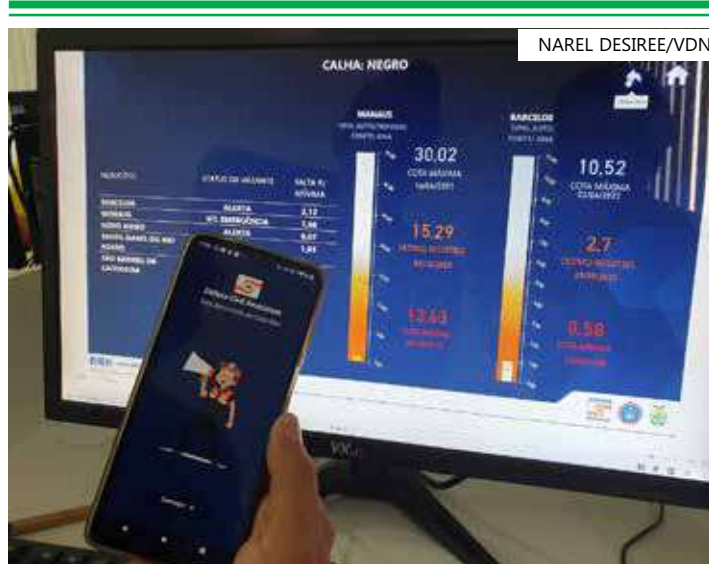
NAREL DESIREE/VDN

CALHA: NEGRO

MANAUS

30,02

COTA MÁXIMA

15,29

13,63

BARCELOS

10,52

COTA MÁXIMA

2,7

0,58

MUNICÍPIO | STATUS DA VAZANTE | FALTA P/ MÁXIMA
BARCELOS | ALERTA | 2,12
MANAUS | SIT. EMERGÊNCIA | 1,96
NOVO AIRÃO | ALERTA | 0,07
SANTA ISABEL DO RIO NEGRO | | 1,83
SÃO GABRIEL DA CACHOEIRA | |

Defesa Civil Amazonas